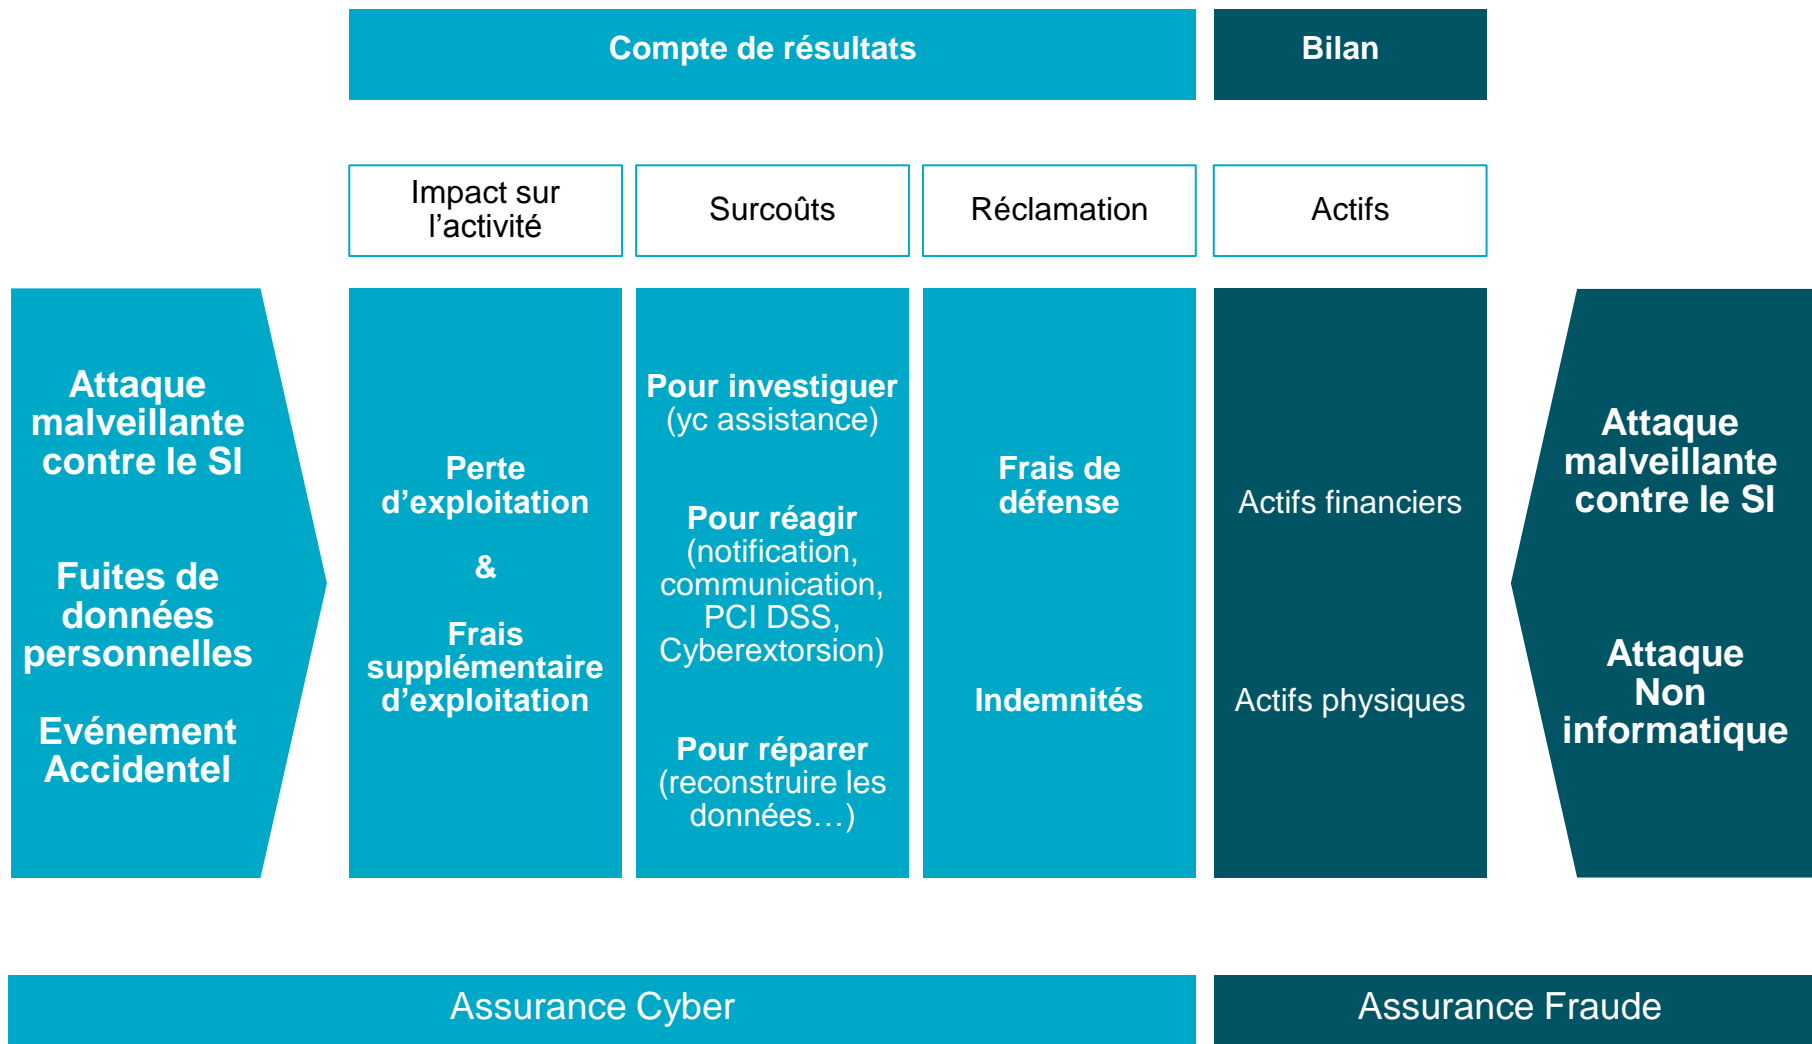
Compte de résultats

Bilan

Impact sur l’activité

Surcoûts

Réclamation

Actifs

Attaque malveillante contre le SI

Fuites de données personnelles

Evénement Accidentel

Perte d’exploitation

&

Frais supplémentaire d’exploitation

Pour investiguer (yc assistance)

Pour réagir (notification, communication, PCI DSS, Cyberextorsion)

Pour réparer (reconstruire les données…)

Frais de défense

Indemnités

Actifs financiers

Actifs physiques

Attaque malveillante contre le SI

Attaque Non informatique

Assurance Cyber

Assurance Fraude